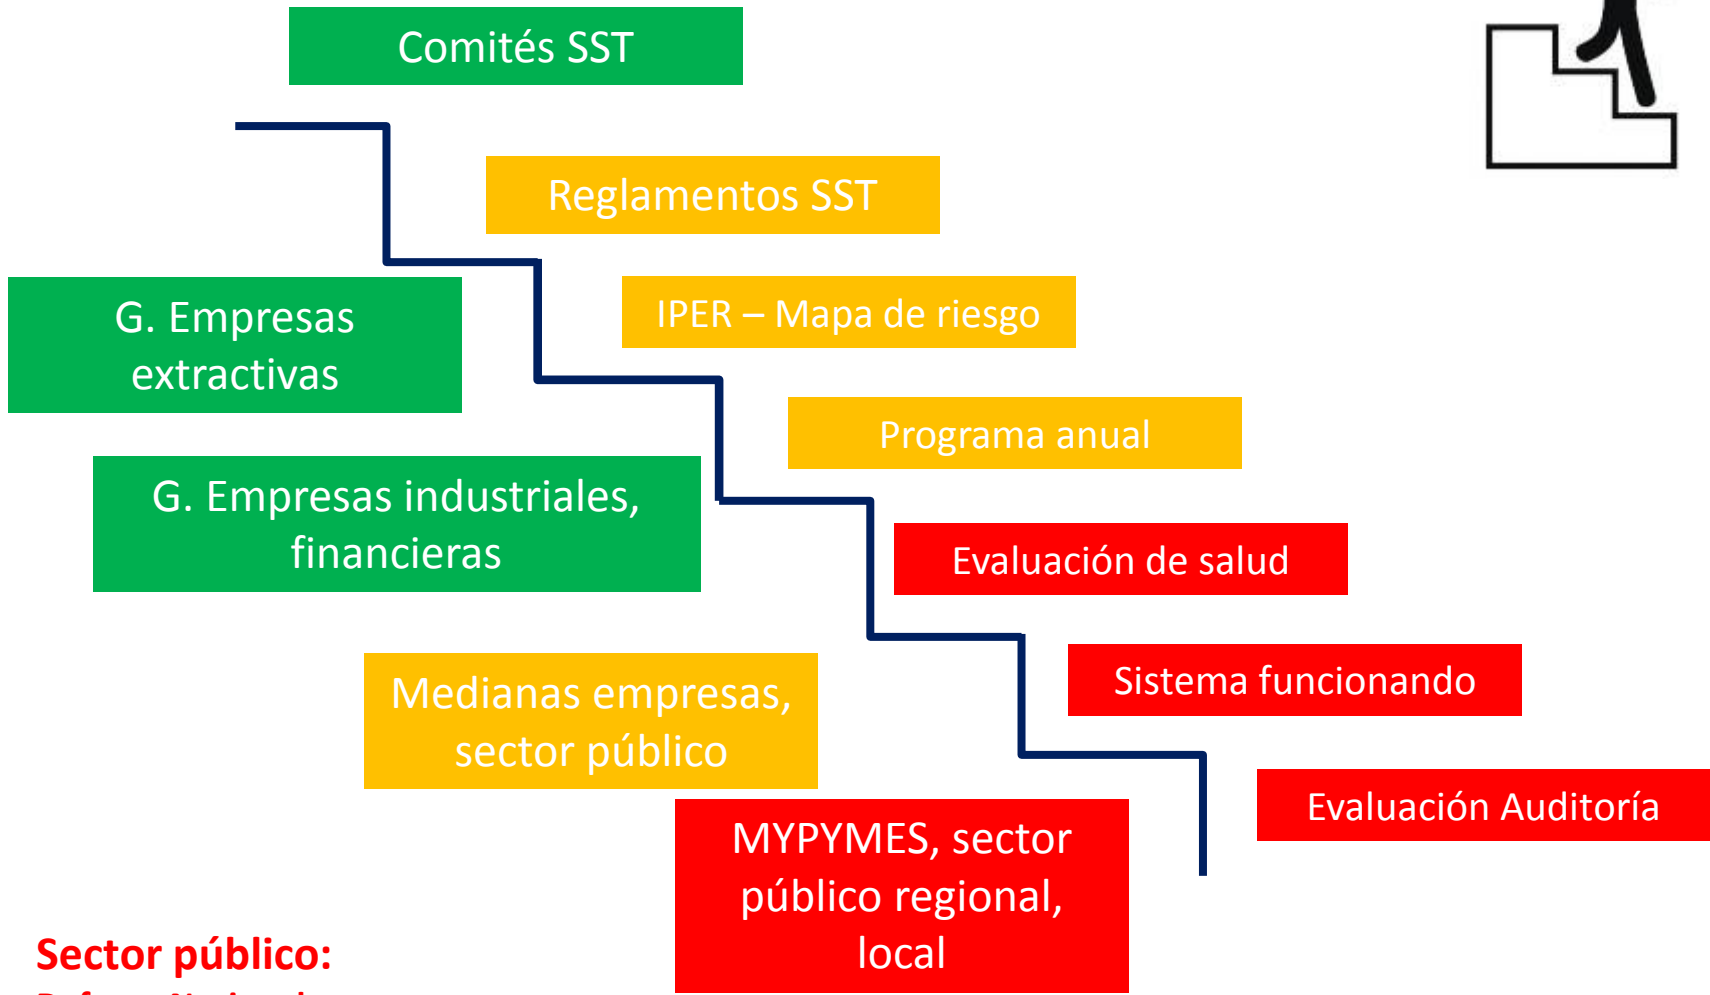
Comités SST

Reglamentos SST

IPER – Mapa de riesgo

Programa anual

Evaluación de salud

Sistema funcionando

Evaluación Auditoría

G. Empresas extractivas

G. Empresas industriales, financieras

Medianas empresas, sector público

MYPYMES, sector público regional, local

Sector público:

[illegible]